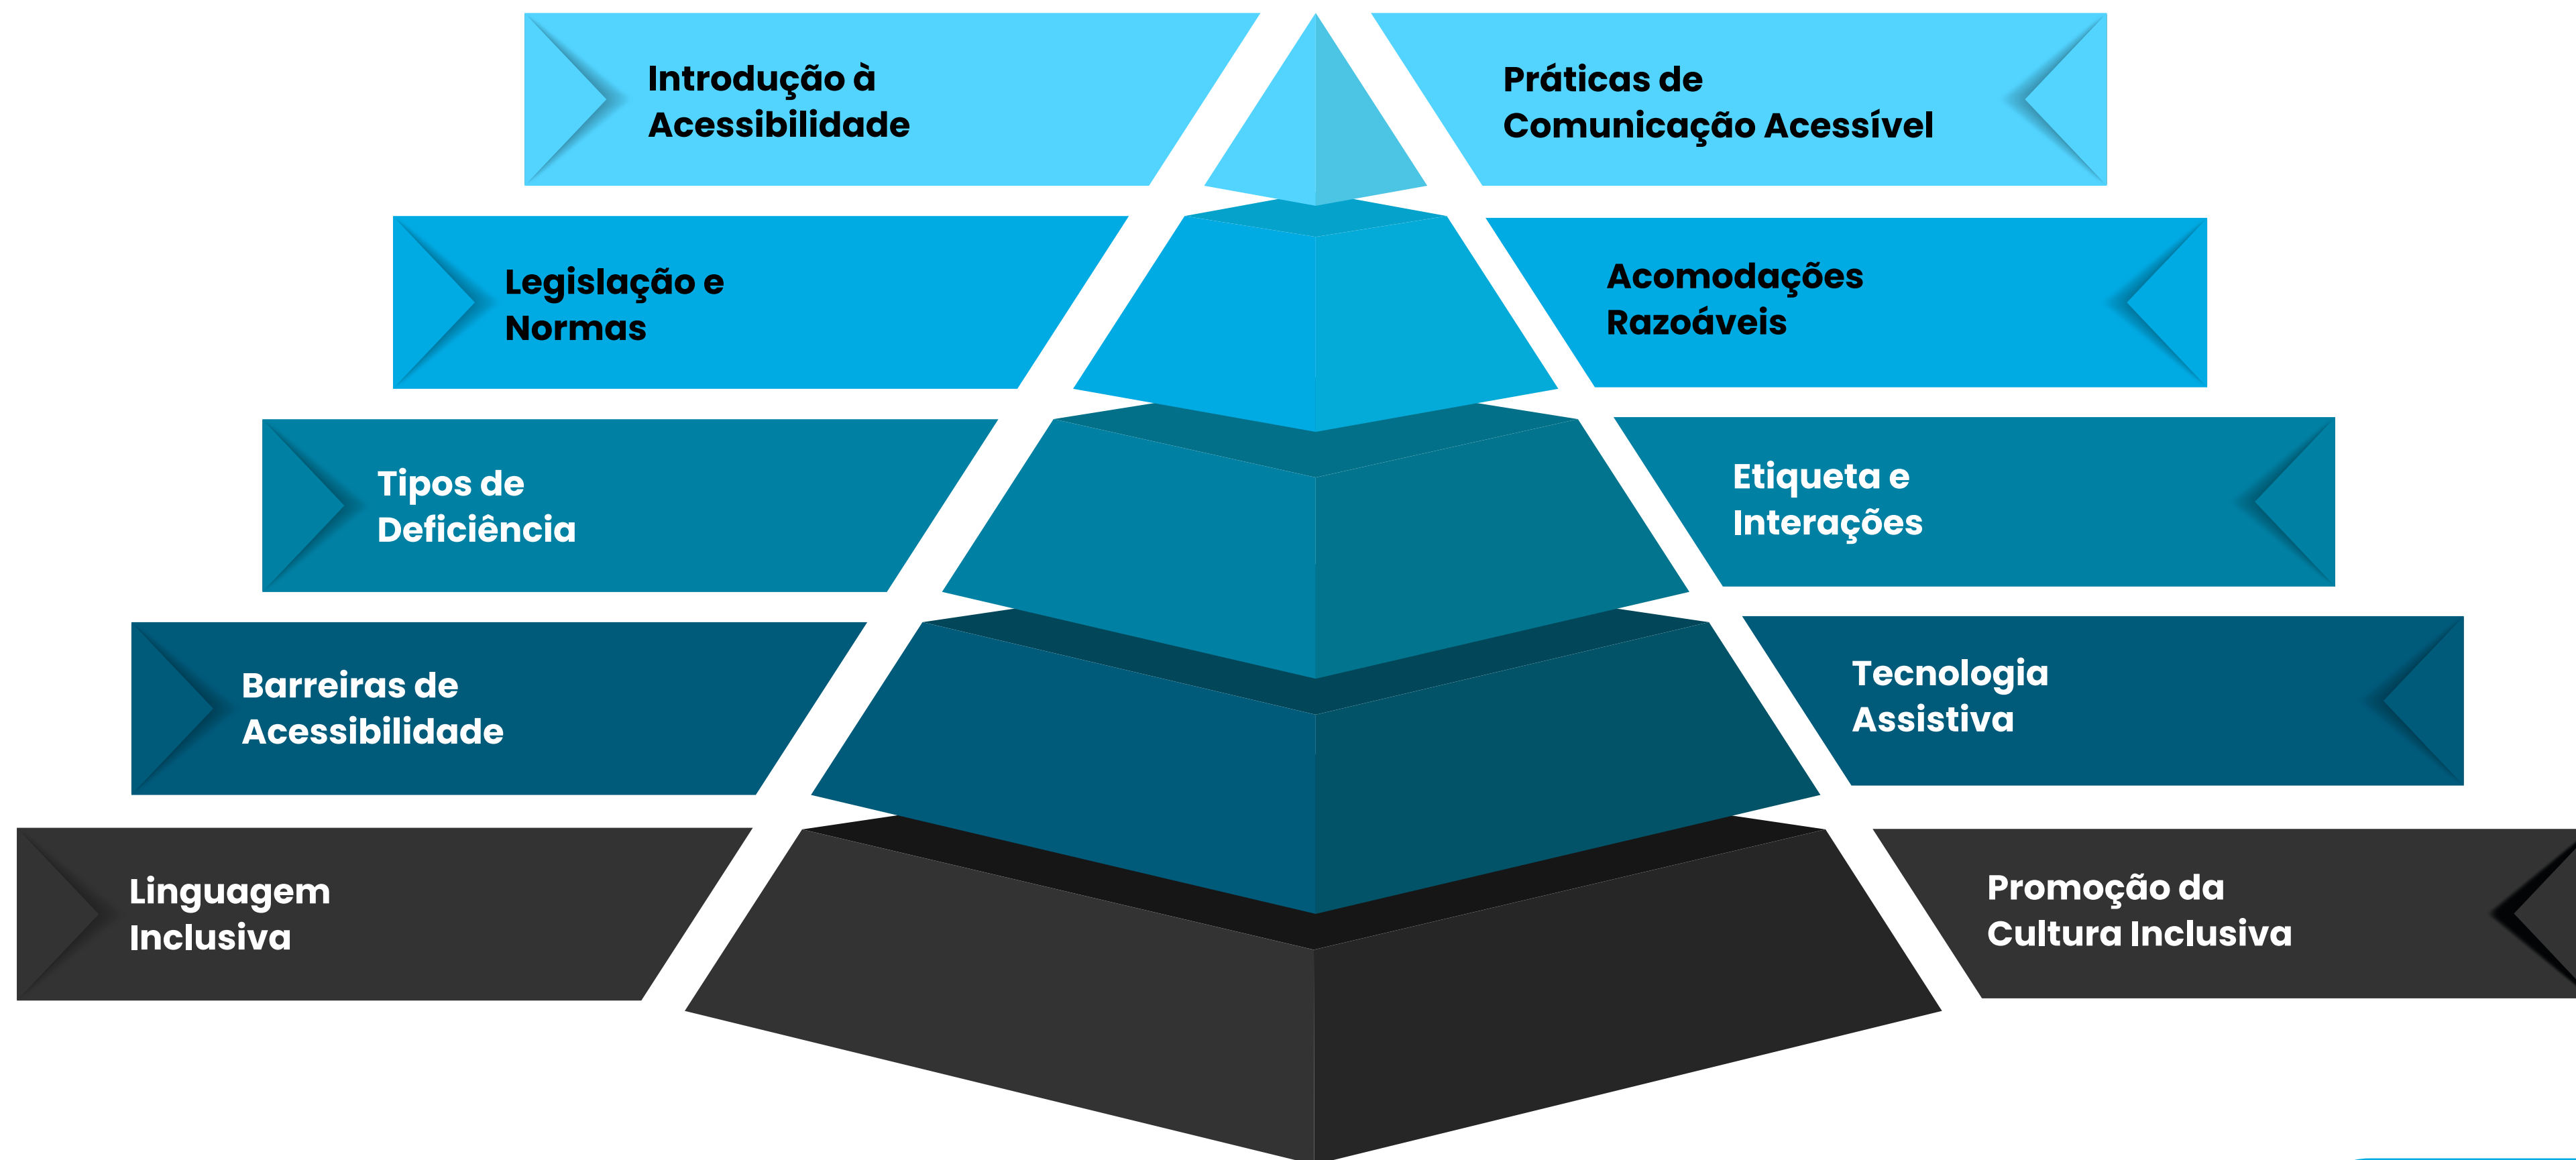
Introdução à Acessibilidade

Práticas de Comunicação Acessível

Legislação e Normas

Acomodações Razoáveis

Tipos de Deficiência

Etiqueta e Interações

Barreiras de Acessibilidade

Tecnologia Assistiva

Linguagem Inclusiva

Promoção da Cultura Inclusiva